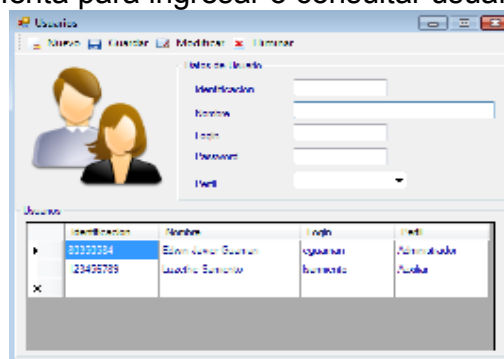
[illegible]nta para ingresar o consultar usua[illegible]

Usuarios

Nuevo Guardar Modificar Eliminar

Datos de Usuario

Identificacion

Nombre

Login

Password

Perfil

Usuarios

| | Identificacion | Nombre | Login | Perfil |
|---|---|---|---|---|
| ▸ | 80333384 | Edson Xavier Guzman | eguzman | Administrador |
| | 123456789 | Lucerito Sarmiento | lsarmiento | Auxiliar |
| ✕ | | | | |